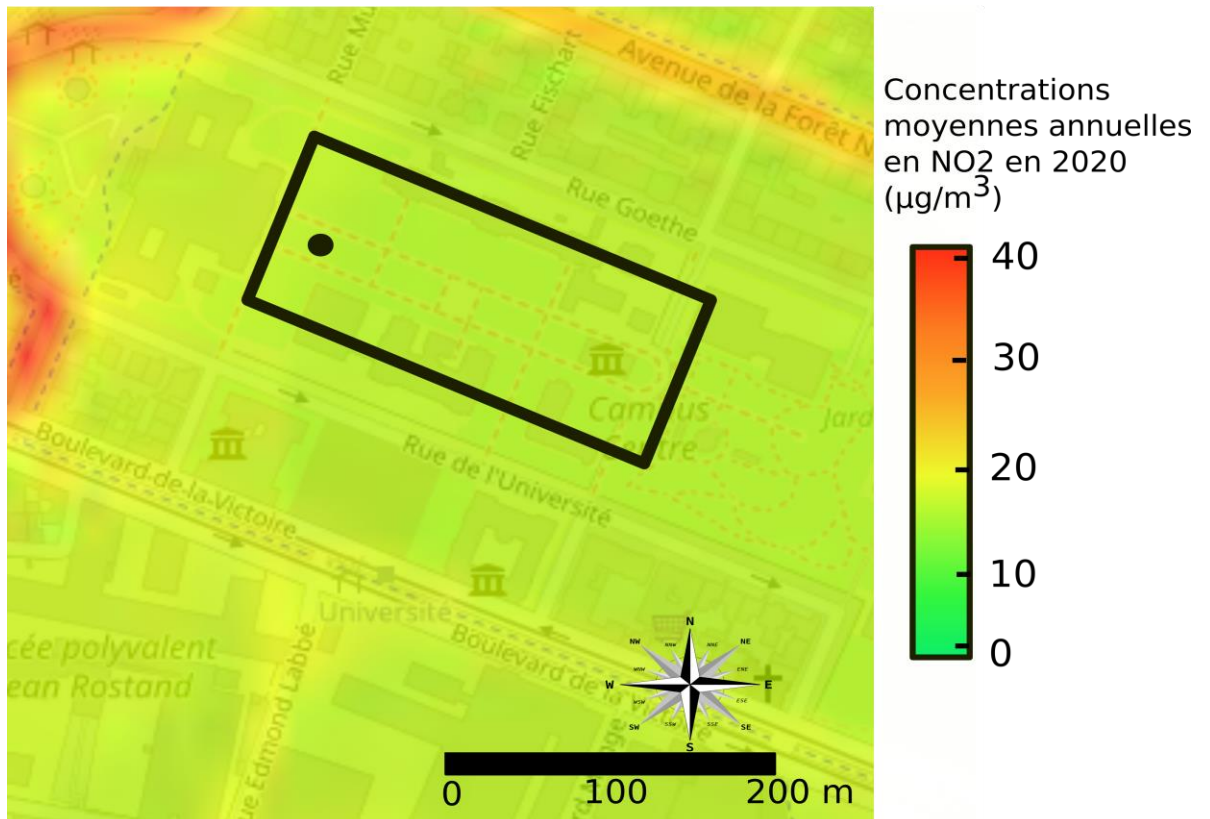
Rue Mu

Rue Fischart

Avenue de la Forêt N

Rue Goethe

Campus Centre

Jard

Boulevard de la Victoire

Rue de l'Université

Université

Boulevard de

cée polyvalent
ean Rostand

Rue Edmond Labbé

N
NW
NNW
NNE
NE
WNW
ENE
W
E
WSW
ESE
SW
SSW
SSE
SE
S

0
100
200 m

Concentrations moyennes annuelles en NO2 en 2020 (µg/m$^3$)

40
30
20
10
0